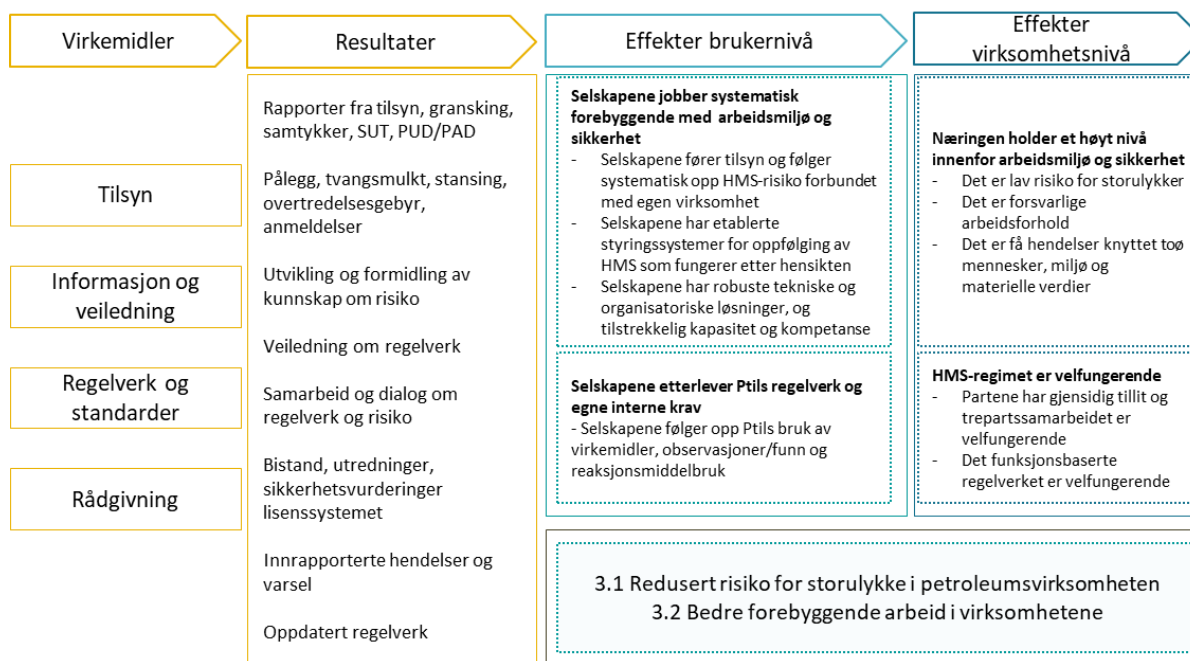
Virkemidler

Resultater

Effekter brukernivå

Effekter virksomhetsnivå

Tilsyn

Informasjon og veiledning

Regelverk og standarder

Rådgivning

Rapporter fra tilsyn, gransking, samtykker, SUT, PUD/PAD

Pålegg, tvangsmulkt, stansing, overtredelsesgebyr, anmeldelser

Utvikling og formidling av kunnskap om risiko

Veiledning om regelverk

Samarbeid og dialog om regelverk og risiko

Bistand, utredninger, sikkerhetsvurderinger lisenssystemet

Innrapporterte hendelser og varsel

Oppdatert regelverk

Selskapene jobber systematisk forebyggende med arbeidsmiljø og sikkerhet
- Selskapene fører tilsyn og følger systematisk opp HMS-risiko forbundet med egen virksomhet
- Selskapene har etablerte styringssystemer for oppfølging av HMS som fungerer etter hensikten
- Selskapene har robuste tekniske og organisatoriske løsninger, og tilstrekkelig kapasitet og kompetanse

Selskapene etterlever Ptils regelverk og egne interne krav
- Selskapene følger opp Ptils bruk av virkemidler, observasjoner/funn og reaksjonsmiddelbruk

Næringen holder et høyt nivå innenfor arbeidsmiljø og sikkerhet
- Det er lav risiko for storulykker
- Det er forsvarlige arbeidsforhold
- Det er få hendelser knyttet tøø mennesker, miljø og materielle verdier

HMS-regimet er velfungerende
- Partene har gjensidig tillit og trepartssamarbeidet er velfungerende
- Det funksjonsbaserte regelverket er velfungerende

3.1 Redusert risiko for storulykke i petroleumsvirksomheten
3.2 Bedre forebyggende arbeid i virksomhetene